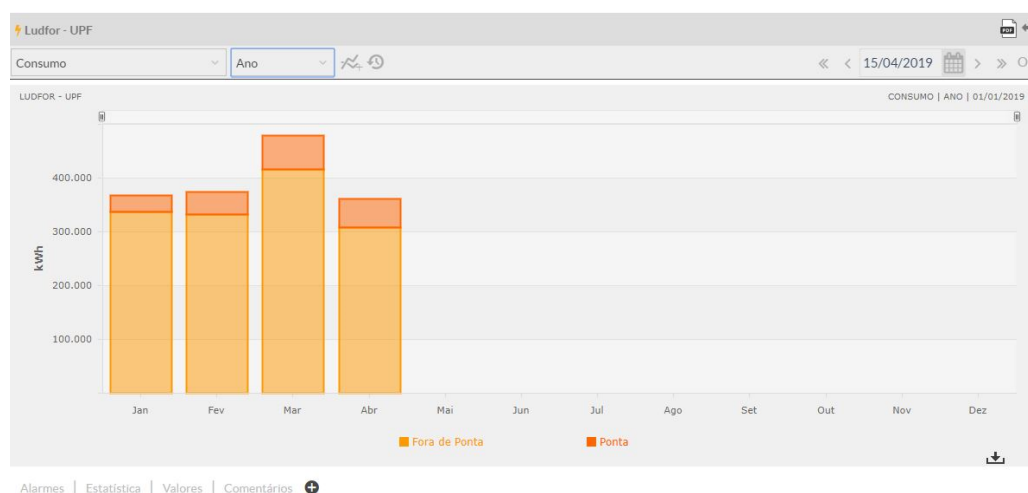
Ludfor - UPF

Consumo
Ano
15/04/2019

LUDFOR - UPF
CONSUMO | ANO | 01/01/2019

400.000
300.000
200.000
100.000
kWh

Jan
Fev
Mar
Abr
Mai
Jun
Jul
Ago
Set
Out
Nov
Dez

Fora de Ponta
Ponta

Alarmes | Estatística | Valores | Comentários